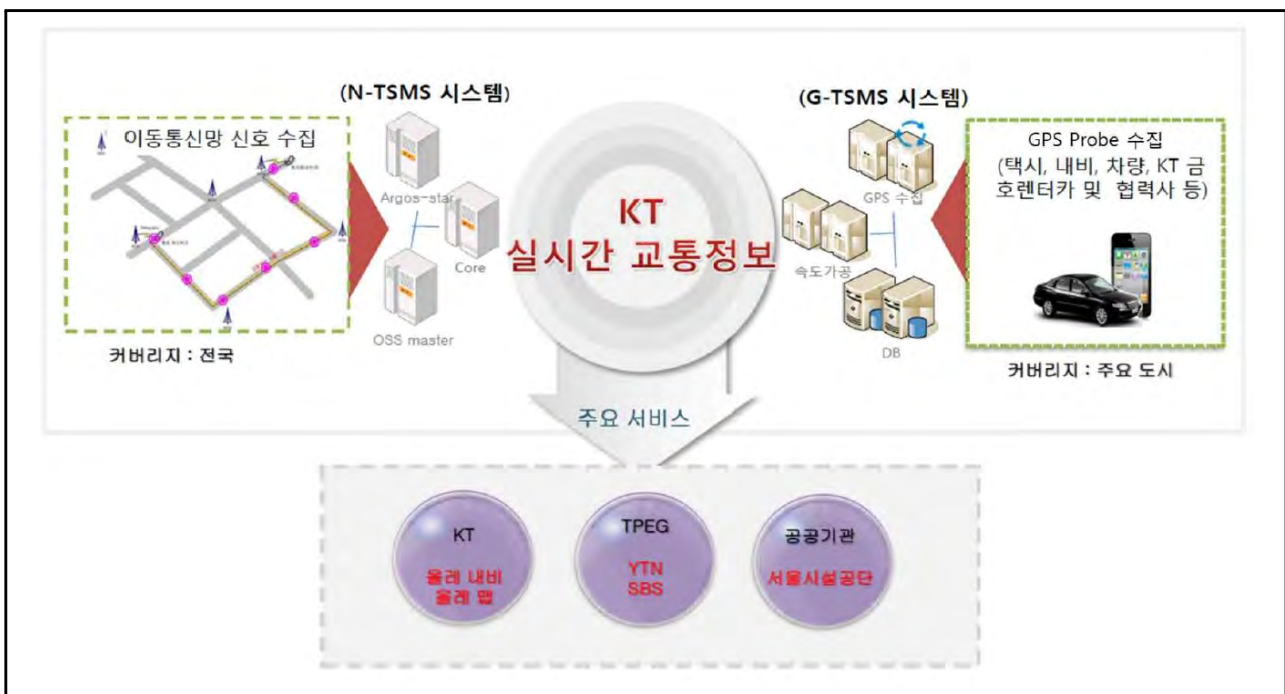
(N-TSMS 시스템)

(G-TSMS 시스템)

이동통신망 신호 수집

커버리지 : 전국

Argos-star

Core

OSS master

KT
실시간 교통정보

GPS 수집

속도가공

DB

GPS Probe 수집
(택시, 내비, 차량, KT 금호렌터카 및 협력사 등)

커버리지 : 주요 도시

주요 서비스

KT
올레 내비
올레 맵

TPEG
YTN
SBS

공공기관
서울시설공단